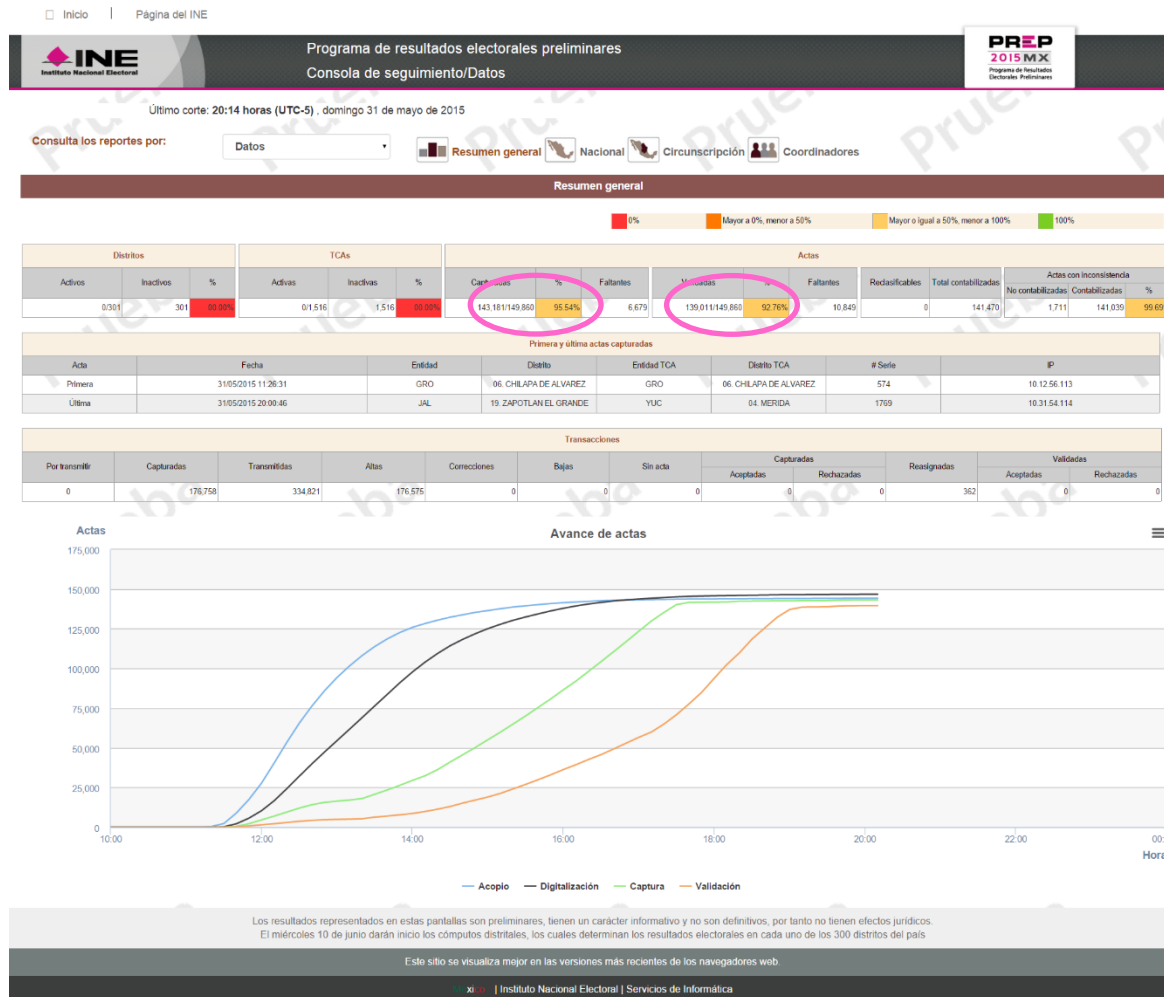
Inicio | Página del INE

INE Instituto Nacional Electoral

Programa de resultados electorales preliminares
Consola de seguimiento/Datos

PREP 2015 MX Programa de Resultados Electorales Preliminares

Último corte: 20:14 horas (UTC-5) , domingo 31 de mayo de 2015

Consulta los reportes por: Datos

Resumen general | Nacional | Circunscripción | Coordinadores

Resumen general

0% | Mayor a 0%, menor a 50% | Mayor o igual a 50%, menor a 100% | 100%

Distritos

| Activos | Inactivos | % |
|---|---|---|
| 0/301 | 301 | 00.00% |

TCAs

| Activas | Inactivas | % |
|---|---|---|
| 0/1,516 | 1,516 | 00.00% |

Actas

| Capturadas | % | Faltantes | Validadas | % | Faltantes | Reclasificables | Total contabilizadas | Actas con inconsistencia: No contabilizadas | Contabilizadas | % |
|---|---|---|---|---|---|---|---|---|---|---|
| 143,181/149,860 | 95.54% | 6,679 | 139,011/149,860 | 92.76% | 10,849 | 0 | 141,470 | 1,711 | 141,039 | 99.69 |

Primera y última actas capturadas

| Acta | Fecha | Entidad | Distrito | Entidad TCA | Distrito TCA | # Serie | IP |
|---|---|---|---|---|---|---|---|
| Primera | 31/05/2015 11:26:31 | GRO | 06. CHILAPA DE ALVAREZ | GRO | 06. CHILAPA DE ALVAREZ | 574 | 10.12.56.113 |
| Última | 31/05/2015 20:00:46 | JAL | 19. ZAPOTLAN EL GRANDE | YUC | 04. MERIDA | 1769 | 10.31.54.114 |

Transacciones

| Por transmitir | Capturadas | Transmitidas | Altas | Correcciones | Bajas | Sin acta | Capturadas Aceptadas | Capturadas Rechazadas | Reasignadas | Validadas Aceptadas | Validadas Rechazadas |
|---|---|---|---|---|---|---|---|---|---|---|---|
| 0 | 176,758 | 334,821 | 176,575 | 0 | 0 | 0 | 0 | 0 | 362 | 0 | 0 |

Actas

Avance de actas

175,000
150,000
125,000
100,000
75,000
50,000
25,000
0

10:00 12:00 14:00 16:00 18:00 20:00 22:00 00:

Hora

Acopio — Digitalización — Captura — Validación

Los resultados representados en estas pantallas son preliminares, tienen un carácter informativo y no son definitivos, por tanto no tienen efectos jurídicos.
El miércoles 10 de junio darán inicio los cómputos distritales, los cuales determinan los resultados electorales en cada uno de los 300 distritos del país

Este sitio se visualiza mejor en las versiones más recientes de los navegadores web.

México | Instituto Nacional Electoral | Servicios de Informática

Prueba